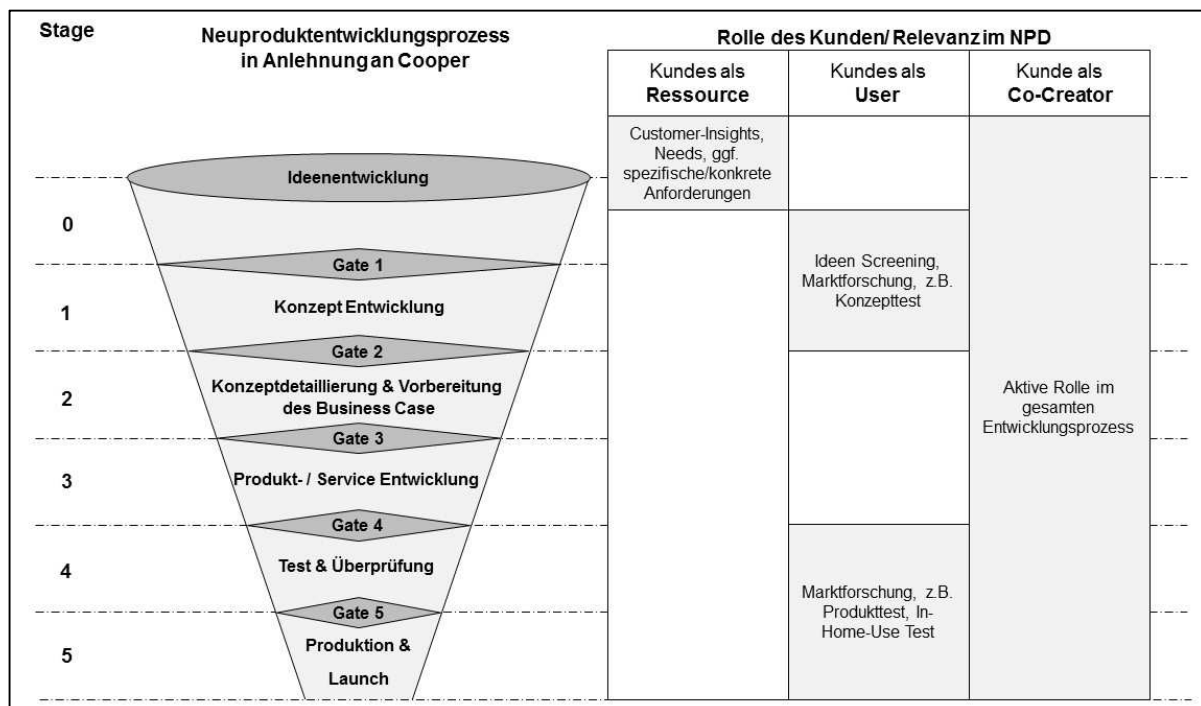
Stage

Neuproduktentwicklungsprozess in Anlehnung an Cooper

Ideenentwicklung

0

Gate 1

1

Konzept Entwicklung

Gate 2

2

Konzeptdetaillierung & Vorbereitung des Business Case

Gate 3

3

Produkt- / Service Entwicklung

Gate 4

4

Test & Überprüfung

Gate 5

5

Produktion & Launch

Rolle des Kunden/ Relevanz im NPD

| Kundes als **Ressource** | Kundes als **User** | Kunde als **Co-Creator** |
|---|---|---|
| Customer-Insights, Needs, ggf. spezifische/konkrete Anforderungen | | Aktive Rolle im gesamten Entwicklungsprozess |
| | Ideen Screening, Marktforschung, z.B. Konzepttest | |
| | | |
| | Marktforschung, z.B. Produkttest, In-Home-Use Test | |